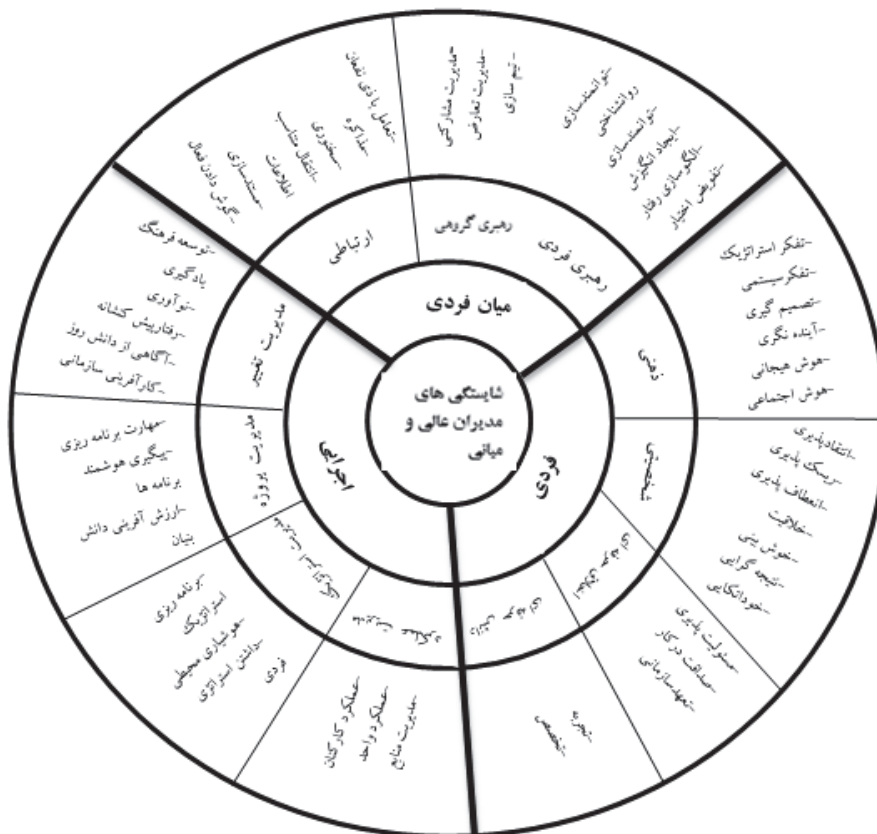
شایستگی های مدیران عالی و میانی

میان فردی

فردی

اجرایی

رهبری گروهی

رهبری فردی

ارتباطی

ذهنی

شخصیتی

مدیریت تغییر

مدیریت پروژه

-مدیریت مشارکتی
-مدیریت تعارض
-تیم سازی

-توانمندسازی
-روانشناختی
-توانمندسازی
-ایجاد انگیزش
-الگوسازی رفتار
-تفویض اختیار

-تعامل با ذی نفعان
-مذاکره
-سخنوری
-انتقال مفاهیم
-اطلاعات
-شبکه سازی
-گوش دادن فعال

-تفکر استراتژیک
-تفکر سیستمی
-تصمیم گیری
-آینده نگری
-هوش هیجانی
-هوش اجتماعی

-توسعه فرهنگ یادگیری
-نوآوری
-رفتارپیش کنشانه
-آگاهی از دانش روز
-کارآفرینی سازمانی

-انتقادپذیری
-ریسک پذیری
-انعطاف پذیری
-خلاقیت
-خوش بینی
-نتیجه گرایی
-خودانکایی

-مهارت برنامه ریزی
-پیگیری هوشمند برنامه ها
-ارزش آفرینی دانش بنیان

-برنامه ریزی استراتژیک
-هوشیاری محیطی
-دانش استراتژی فردی

-عملکرد کارکنان
-عملکرد واحد
-مدیریت منابع

-مسئولیت پذیری
-صداقت در کار
-تعهدسازمانی

تجربه تخصصی

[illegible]

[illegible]

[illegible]

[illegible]